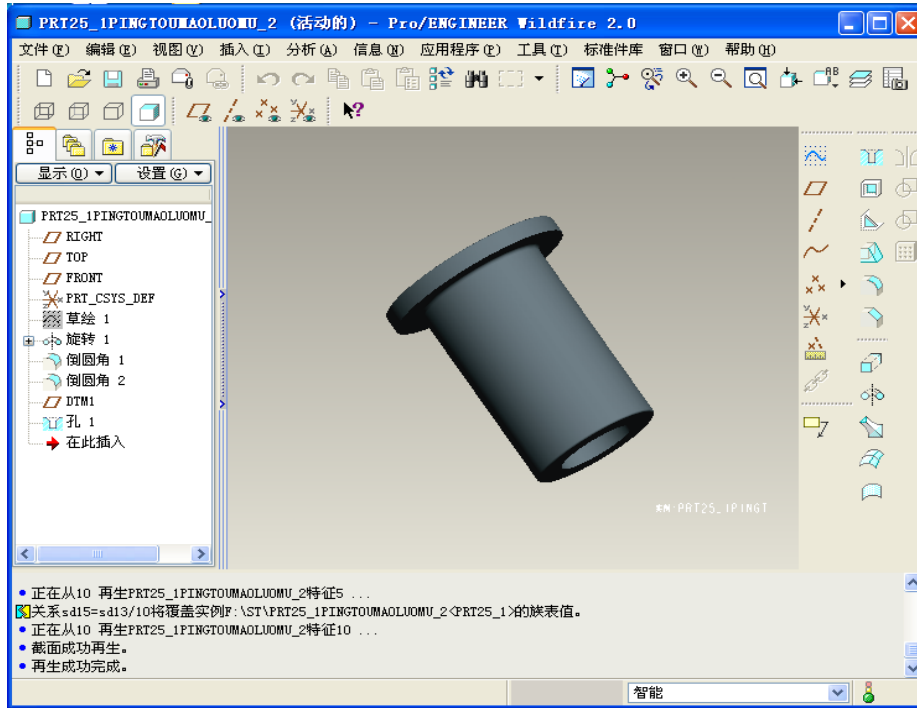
PRT25_1PINGTOUMAOLUOMU_2 (活动的) - Pro/ENGINEER Wildfire 2.0

文件(F) 编辑(E) 视图(V) 插入(I) 分析(A) 信息(N) 应用程序(P) 工具(T) 标准件库 窗口(W) 帮助(H)

显示(D) 设置(G)

PRT25_1PINGTOUMAOLUOMU_
RIGHT
TOP
FRONT
PRT_CSYS_DEF
草绘 1
旋转 1
倒圆角 1
倒圆角 2
DTM1
孔 1
在此插入

PRT25_1PINGT

• 正在从10 再生PRT25_1PINGTOUMAOLUOMU_2特征5 ...
关系sd15=sd13/10将覆盖实例F:\ST\PRT25_1PINGTOUMAOLUOMU_2<PRT25_1>的族表值。
• 正在从10 再生PRT25_1PINGTOUMAOLUOMU_2特征10 ...
• 截面成功再生。
• 再生成功完成。

智能